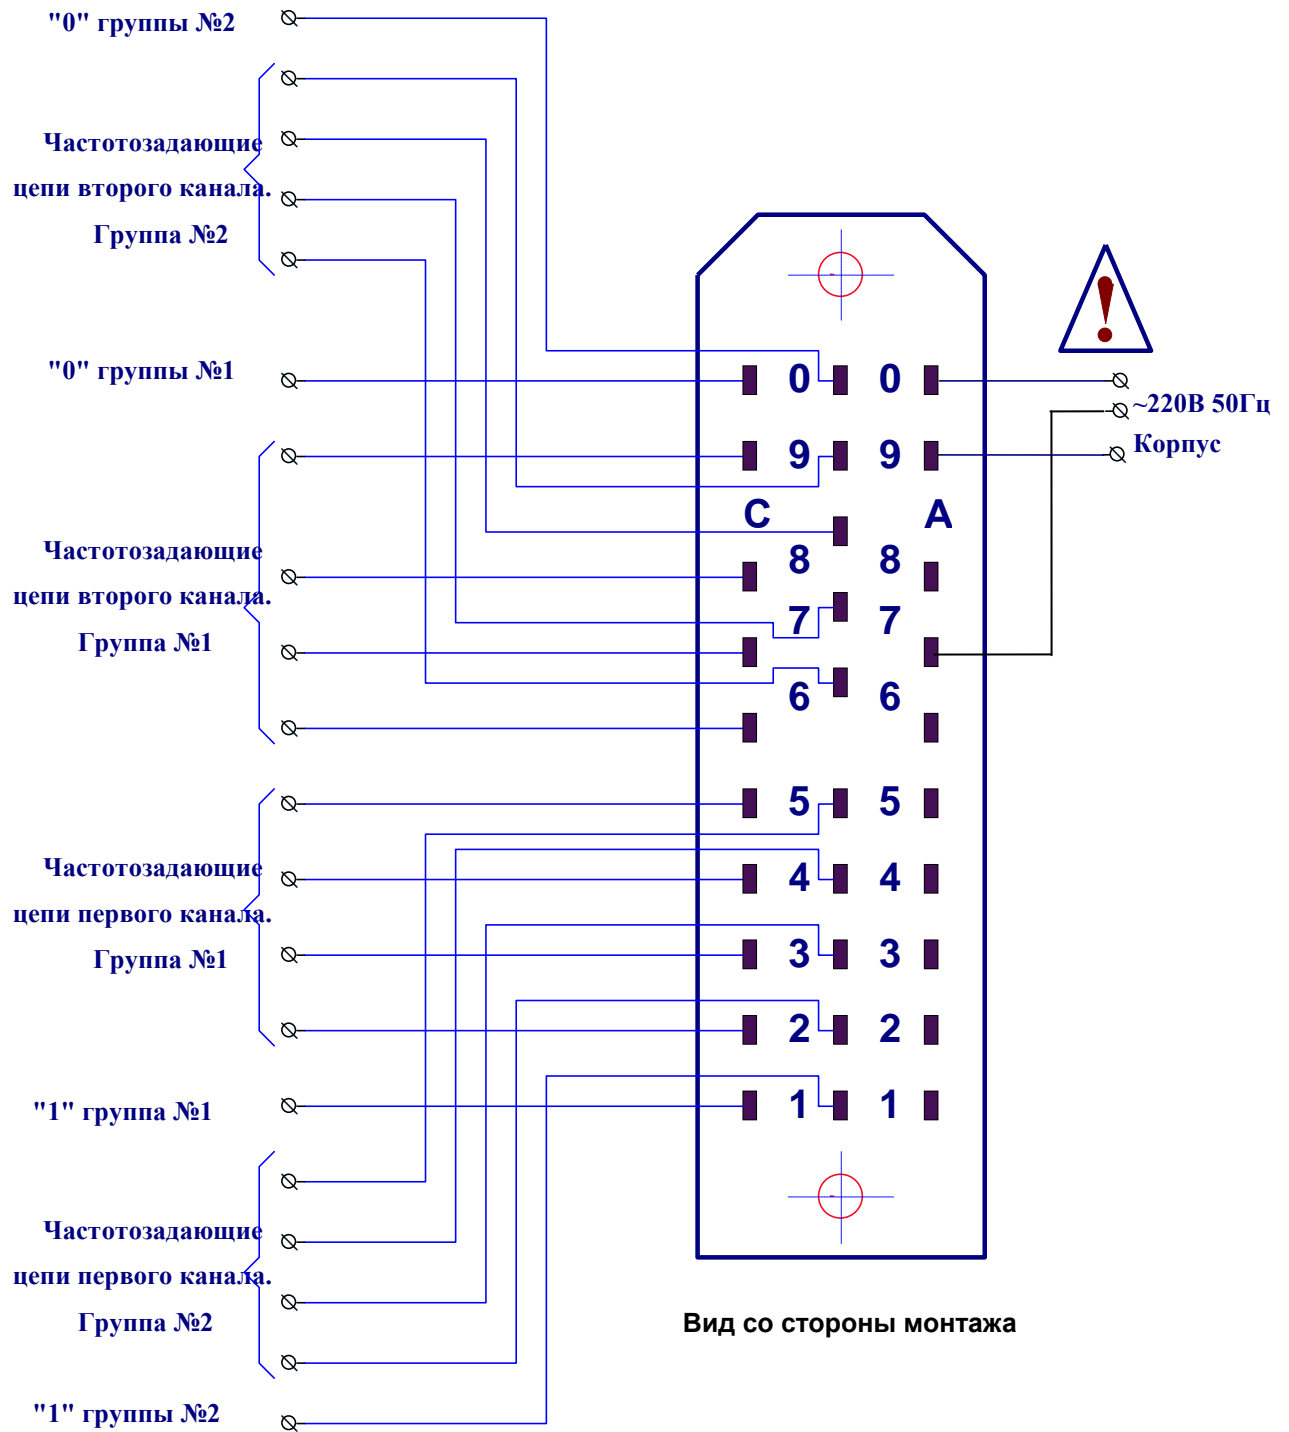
"0" группы №2

Частотозадающие цепи второго канала. Группа №2

"0" группы №1

Частотозадающие цепи второго канала. Группа №1

Частотозадающие цепи первого канала. Группа №1

"1" группа №1

Частотозадающие цепи первого канала. Группа №2

"1" группы №2

0 0
9 9
C A
8 8
7 7
6 6
5 5
4 4
3 3
2 2
1 1

~220В 50Гц
Корпус

Вид со стороны монтажа